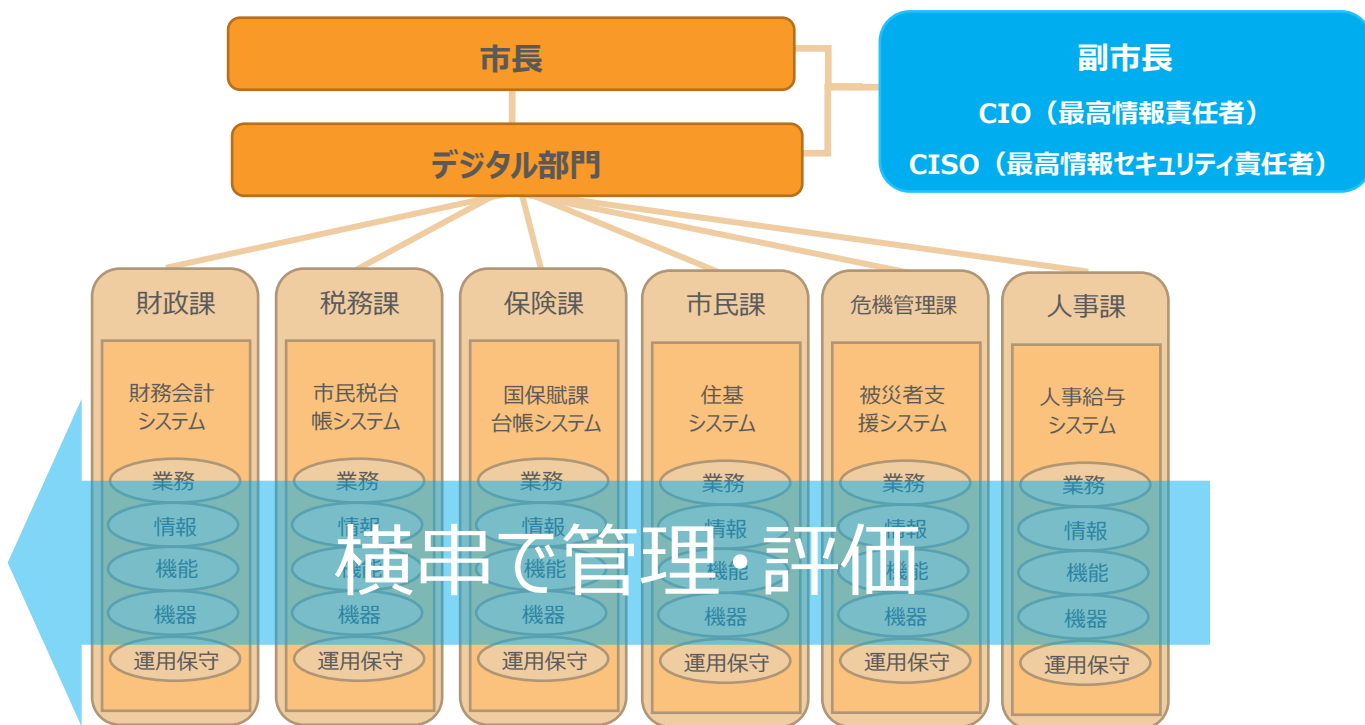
市長

デジタル部門

副市長
CIO（最高情報責任者）
CISO（最高情報セキュリティ責任者）

財政課
財務会計システム
業務
情報
機能
機器
運用保守

税務課
市民税台帳システム
業務
情報
機能
機器
運用保守

保険課
国保賦課台帳システム
業務
情報
機能
機器
運用保守

市民課
住基システム
業務
情報
機能
機器
運用保守

危機管理課
被災者支援システム
業務
情報
機能
機器
運用保守

人事課
人事給与システム
業務
情報
機能
機器
運用保守

横串で管理・評価